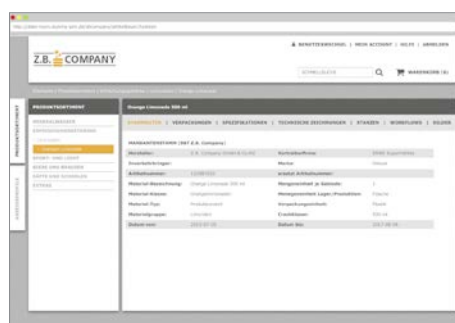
Z.B. COMPANY

BENUTZERWECHSEL | MEIN ACCOUNT | HILFE | ABMELDEN

Q WARENKORB (0)

PRODUKTSORTIMENT

Orange Limonade 500 ml

STAMMDATEN | VERPACKUNGEN | SPEZIFIKATIONEN | TECHNISCHE ZEICHNUNGEN | STANZEN | WORKFLOWS | BILDER

PRODUKTSORTIMENT

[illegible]

Hersteller:
Ansprechpartner:
Artikelnummer:
Material-Bezeichnung:
Material-Klasse:
Material-Typ:
Materialgruppe:
Datum von:

Marke:
Mengeneinheit je Gebinde:
Verpackungseinheit:
Ersteller:
Datum bis: